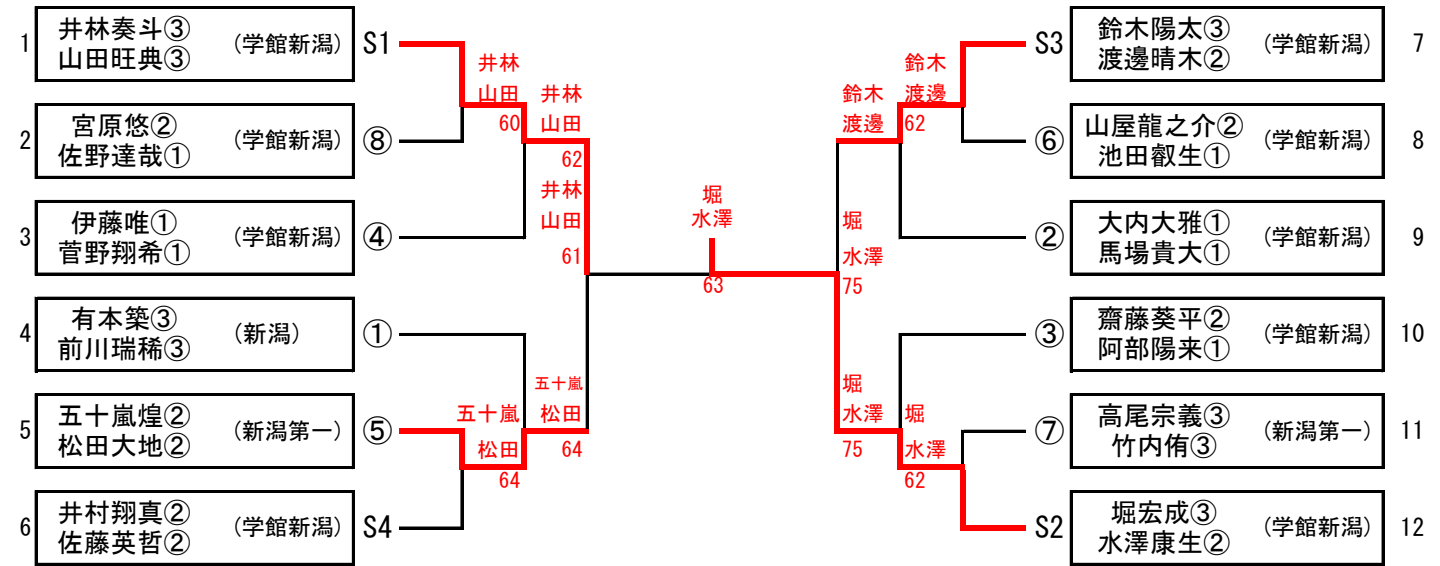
1 井林奏斗③ 山田旺典③ （学館新潟） S1

2 宮原悠② 佐野達哉① （学館新潟） ⑧

3 伊藤唯① 菅野翔希① （学館新潟） ④

4 有本築③ 前川瑞稀③ （新潟） ①

5 五十嵐煌② 松田大地② （新潟第一） ⑤

6 井村翔真② 佐藤英哲② （学館新潟） S4

井林 山田 60
井林 山田 62
井林 山田 61
五十嵐 松田 64
五十嵐 松田 64

堀 水澤 63

鈴木 渡邊 62
鈴木 渡邊
堀 水澤 75
堀 水澤 75
堀 水澤 62

S3 鈴木陽太③ 渡邊晴木② （学館新潟） 7

⑥ 山屋龍之介② 池田叡生① （学館新潟） 8

② 大内大雅① 馬場貴大① （学館新潟） 9

③ 齋藤葵平② 阿部陽来① （学館新潟） 10

⑦ 高尾宗義③ 竹内侑③ （新潟第一） 11

S2 堀宏成③ 水澤康生② （学館新潟） 12